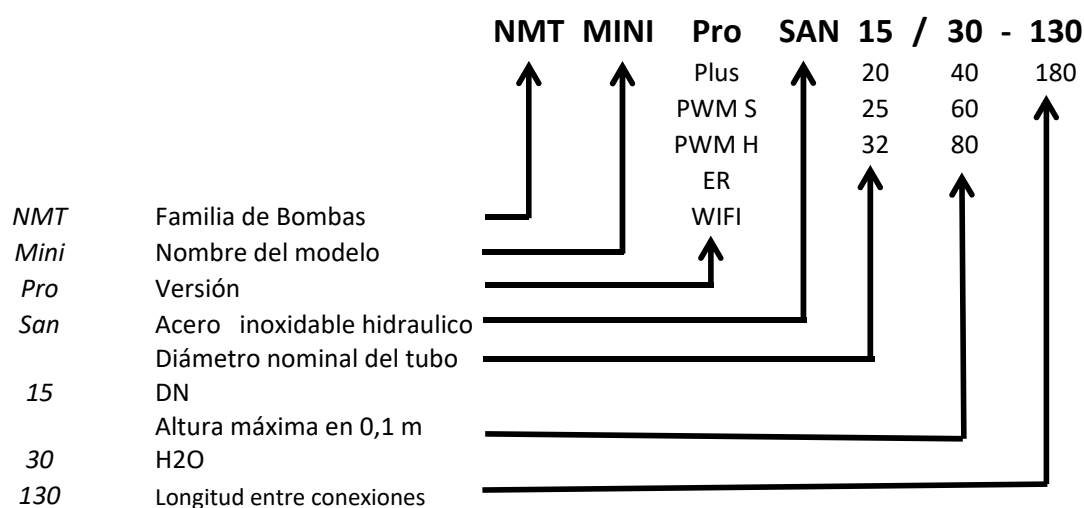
NMT MINI Pro SAN 15 / 30 - 130

Plus 20 40 180
PWM S 25 60
PWM H 32 80
ER
WIFI

NMT Familia de Bombas
Mini Nombre del modelo
Pro Versión
San Acero inoxidable hidraulico
Diámetro nominal del tubo
15 DN
Altura máxima en 0,1 m
30 H2O
130 Longitud entre conexiones